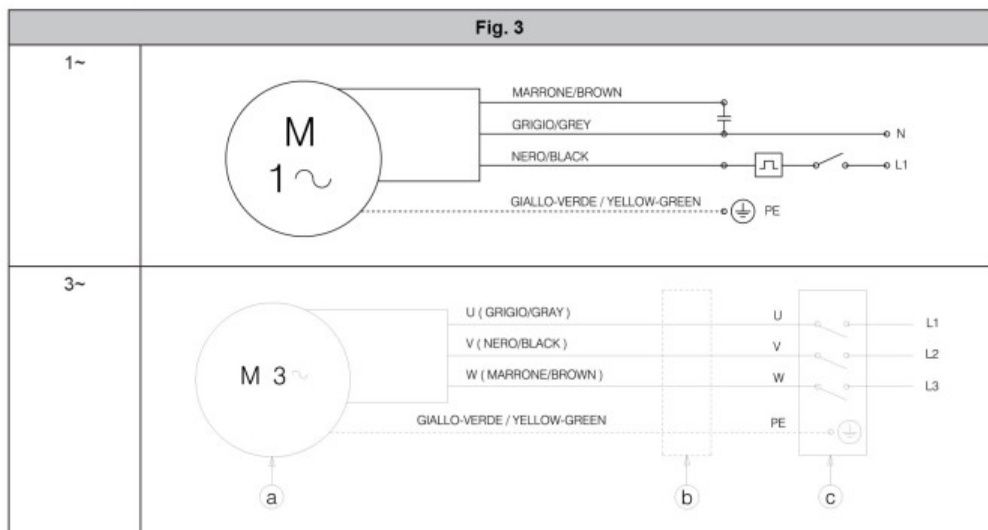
Fig. 3

1~

M
1 ~

MARRONE/BROWN
GRIGIO/GREY
NERO/BLACK
GIALLO-VERDE / YELLOW-GREEN

N
L1
PE

3~

M 3~

U ( GRIGIO/GRAY )
V ( NERO/BLACK )
W ( MARRONE/BROWN )
GIALLO-VERDE / YELLOW-GREEN

U
V
W
PE

L1
L2
L3

a
b
c